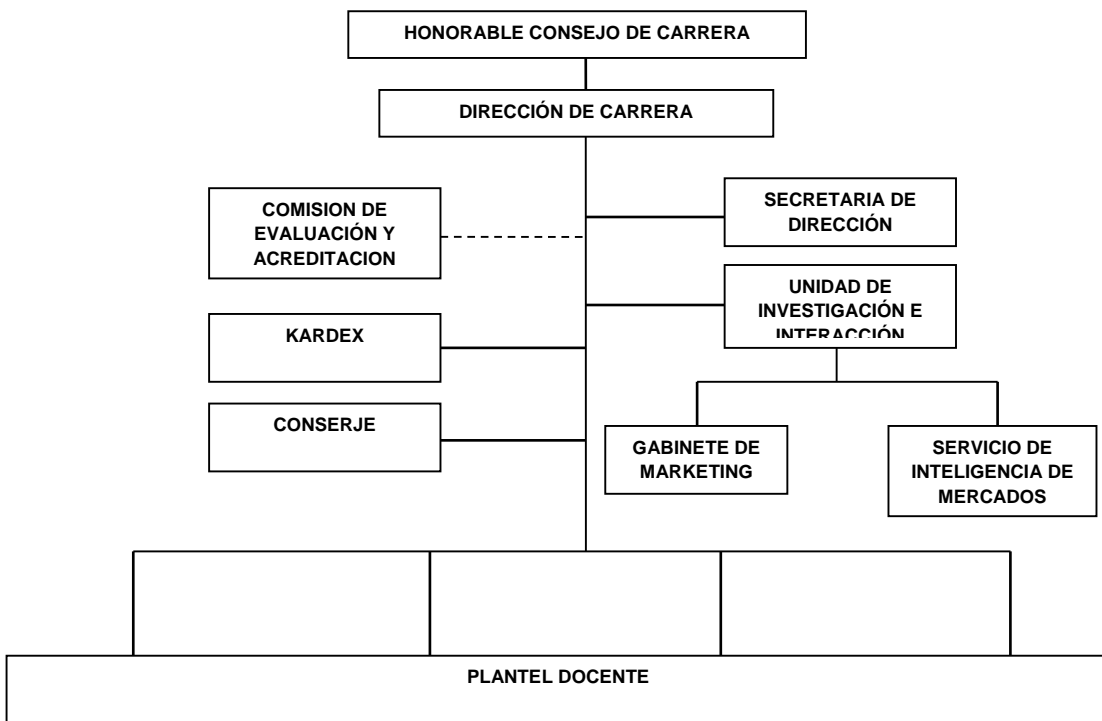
HONORABLE CONSEJO DE CARRERA

DIRECCIÓN DE CARRERA

COMISION DE EVALUACIÓN Y ACREDITACION

SECRETARIA DE DIRECCIÓN

UNIDAD DE INVESTIGACIÓN E INTERACCIÓN

KARDEX

CONSERJE

GABINETE DE MARKETING

SERVICIO DE INTELIGENCIA DE MERCADOS

PLANTEL DOCENTE